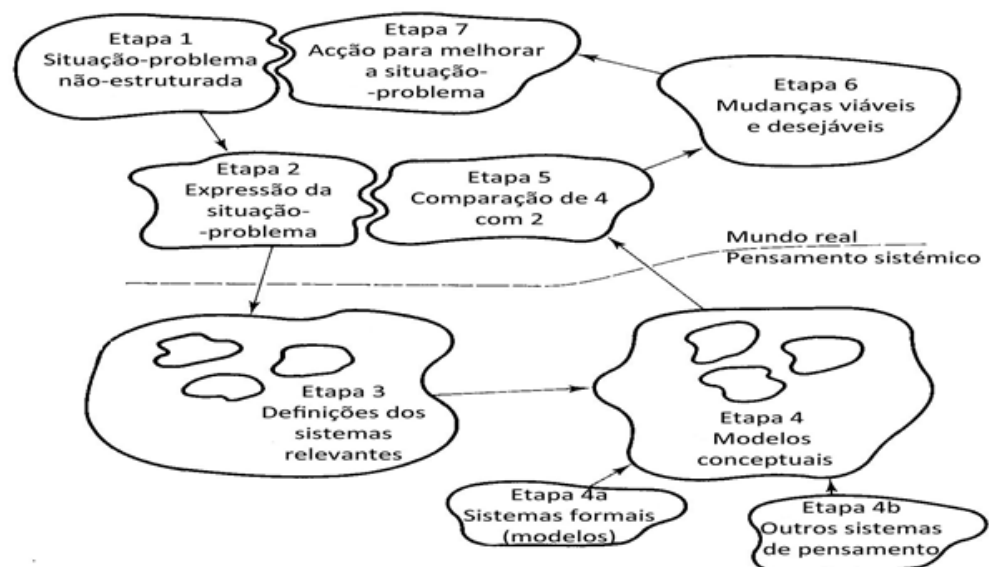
Etapa 1
Situação-problema não-estruturada

Etapa 7
Acção para melhorar a situação-problema

Etapa 6
Mudanças viáveis e desejáveis

Etapa 2
Expressão da situação-problema

Etapa 5
Comparação de 4 com 2

Mundo real
Pensamento sistémico

Etapa 3
Definições dos sistemas relevantes

Etapa 4
Modelos conceptuais

Etapa 4a
Sistemas formais (modelos)

Etapa 4b
Outros sistemas de pensamento